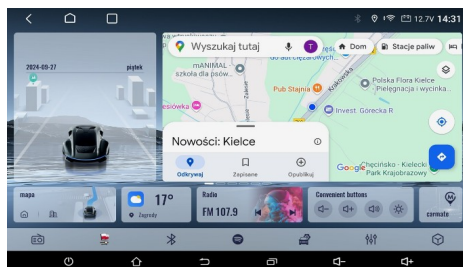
12.7V 14:31

2024-09-27

piątek

Wyszukaj tutaj

T

Dom

Stacje paliw

mANIMAL szkoła dla psów

Pub Stajnia

Polska Flora Kielce - Pielęgnacja i wycinka...

Invest. Górecka R

esiowka

Nowości: Kielce

Odkrywaj

Zapisane

Opublikuj

Google

Chęcińsko - Kielecki Park Krajobrazowy

mapa

17°

Zagnańsk

Radio

FM 107.9

Convenient buttons

cormate